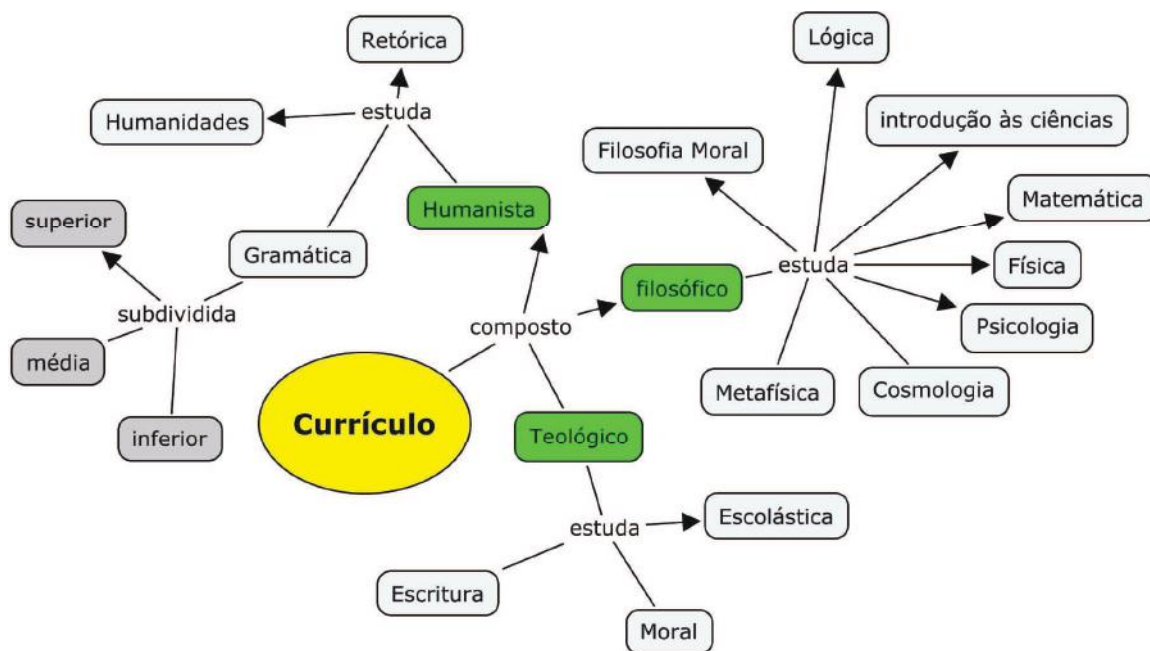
Retórica

Lógica

Humanidades

estuda

introdução às ciências

Filosofia Moral

Matemática

superior

Humanista

Gramática

estuda

Física

filosófico

subdividida

composto

Psicologia

média

Metafísica

Cosmologia

Currículo

inferior

Teológico

Escolástica

estuda

Escritura

Moral